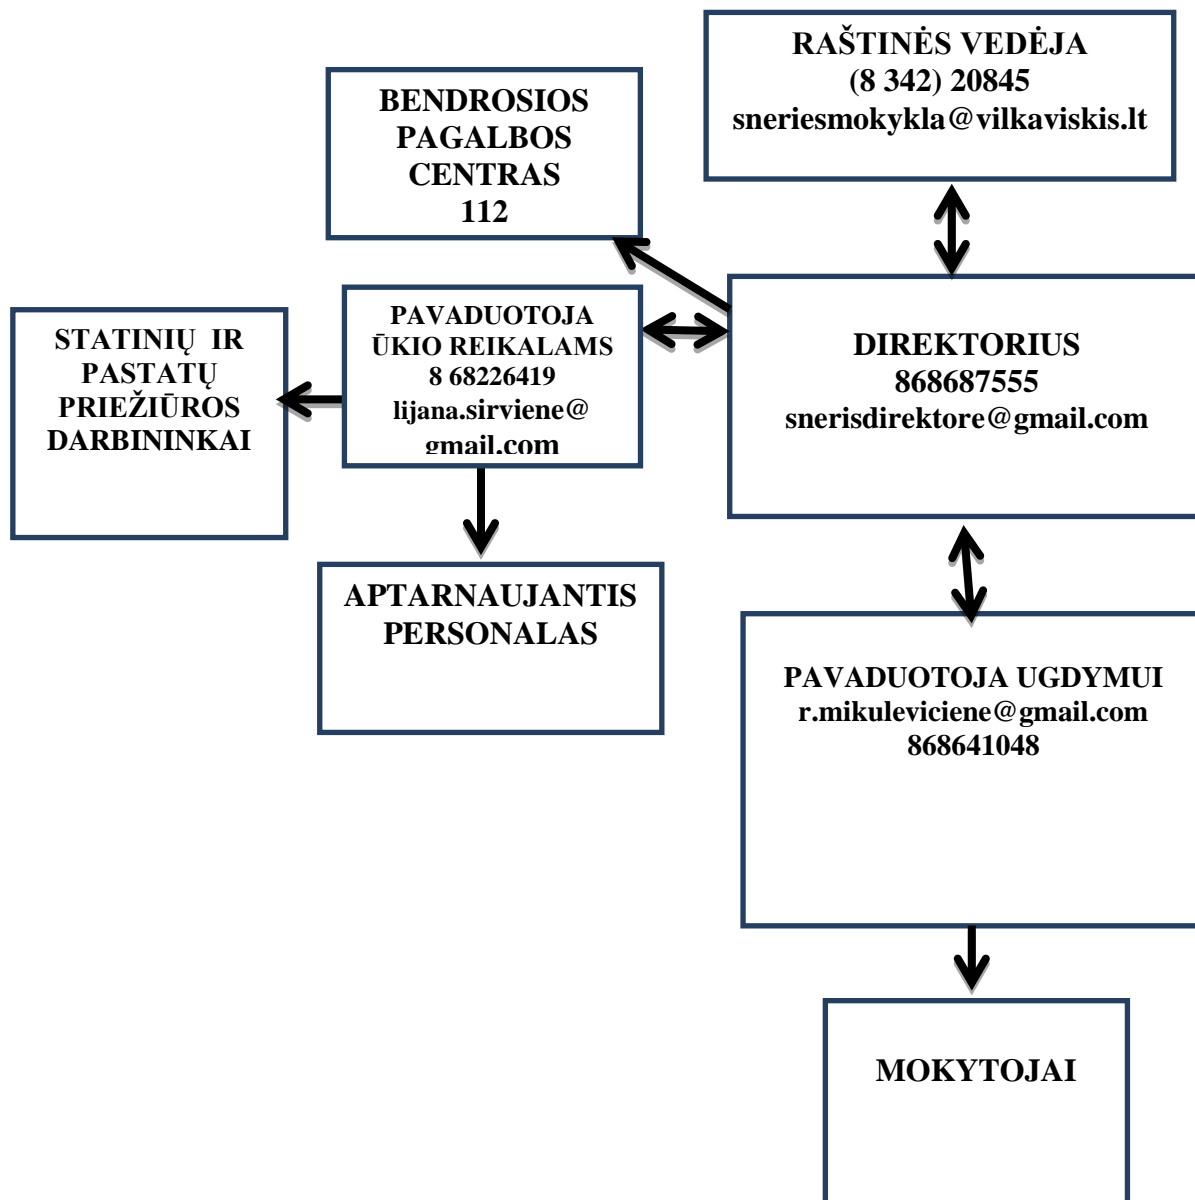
RAŠTINĖS VEDĖJA
(8 342) 20845
sneriesmokykla@vilkaviskis.lt

BENDROSIOS PAGALBOS CENTRAS
112

PAVADUOTOJA ŪKIO REIKALAMS
8 68226419
lijana.sirviene@gmail.com

DIREKTORIUS
868687555
snerisdirektore@gmail.com

STATINIŲ IR PASTATŲ PRIEŽIŪROS DARBININKAI

APTARNAUJANTIS PERSONALAS

PAVADUOTOJA UGDYMUI
r.mikuleviciene@gmail.com
868641048

MOKYTOJAI